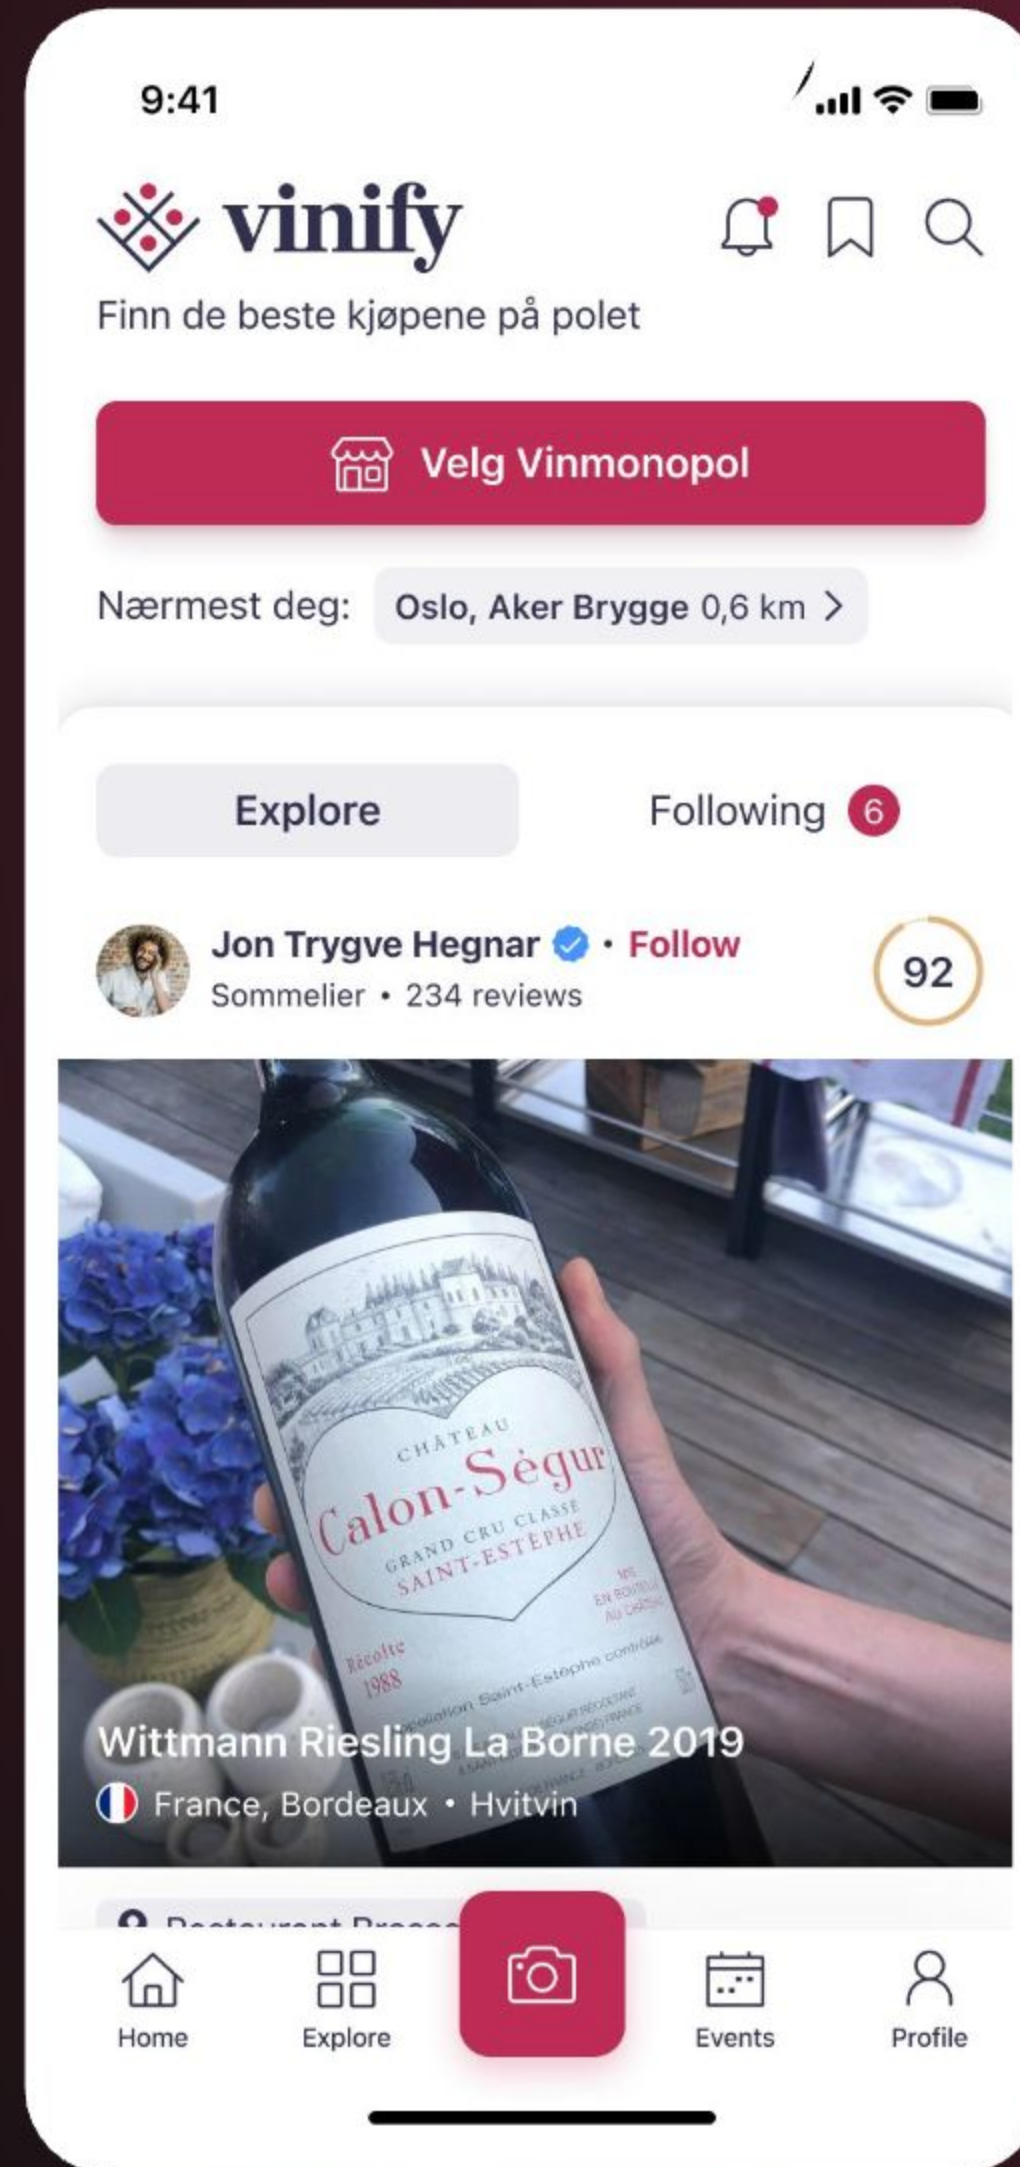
9:41

vinify

Finn de beste kjøpene på polet

Velg Vinmonopol

Nærmest deg: Oslo, Aker Brygge 0,6 km >

Explore

Following 6

Jon Trygve Hegnar • Follow
Sommelier • 234 reviews

92

CHÂTEAU
Calon-Ségur
GRAND CRU CLASSÉ
SAINT-ESTÈPHE
Récolte
1988
MIS EN BOUTEILLE AU CHÂTEAU
Appellation Saint-Estèphe contrôlée

Wittmann Riesling La Borne 2019
France, Bordeaux • Hvitvin

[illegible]

Home
Explore
Events
Profile